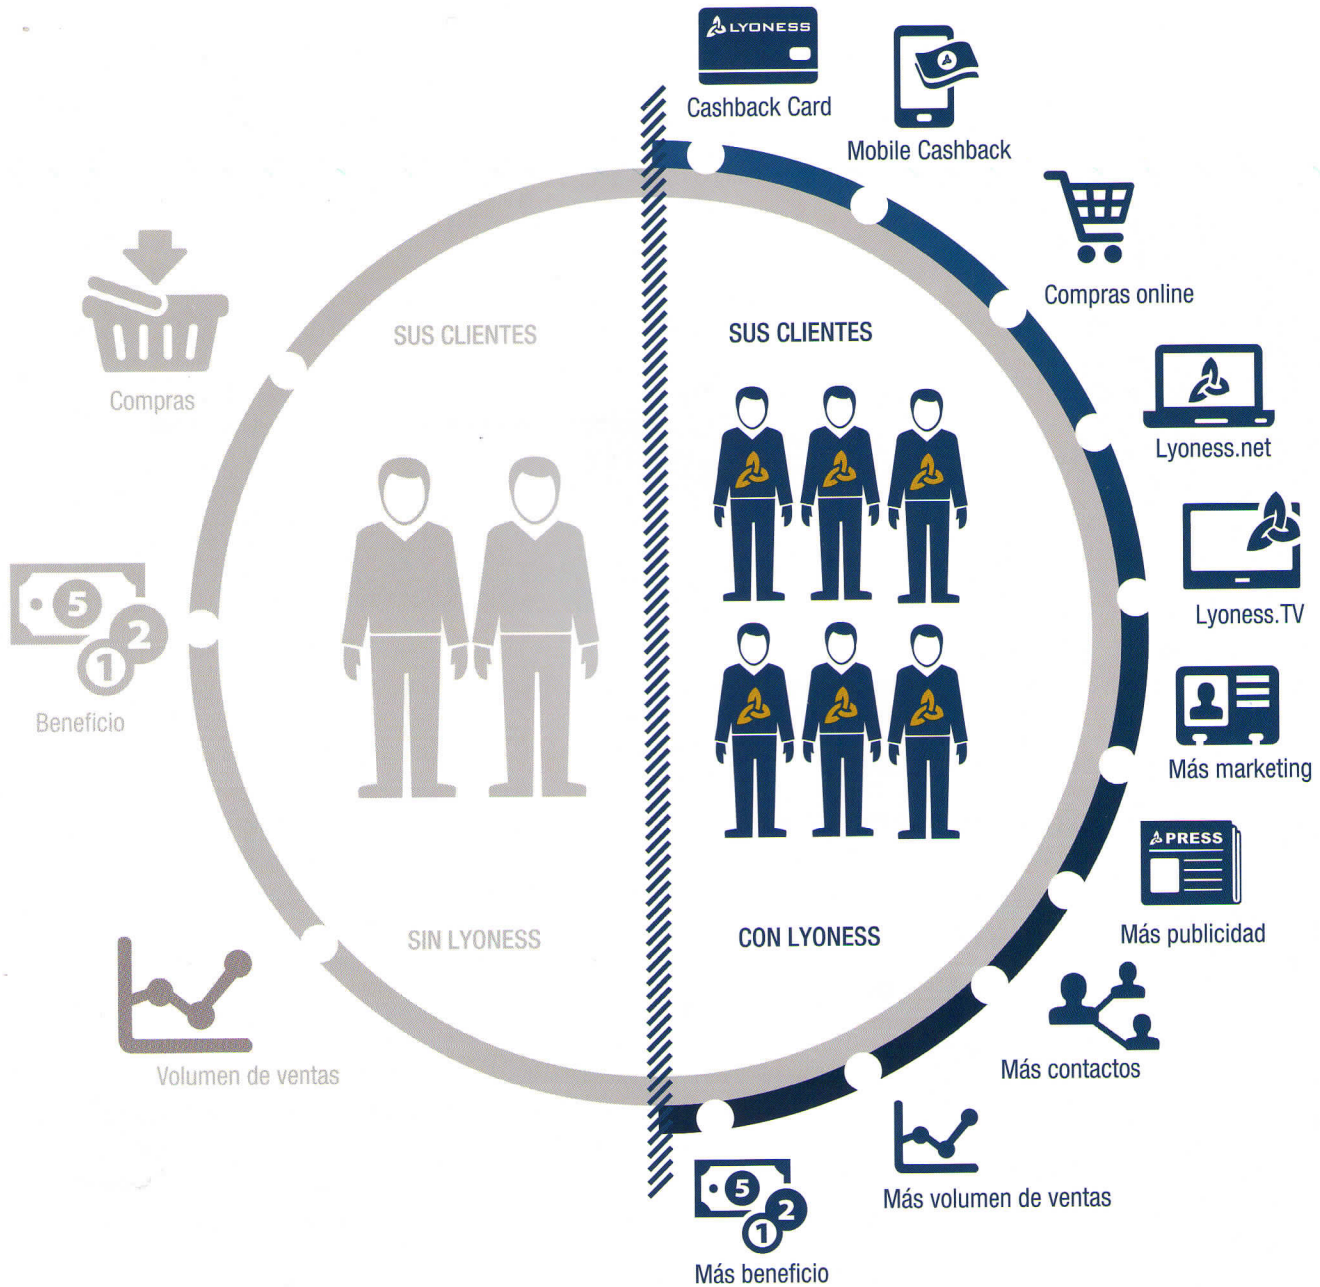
LYONESS
Cashback Card

Mobile Cashback

Compras online

SUS CLIENTES

SUS CLIENTES

Compras

Lyoness.net

Lyoness.TV

5 2 1
Beneficio

Más marketing

PRESS
Más publicidad

SIN LYONESS

CON LYONESS

Más contactos

Volumen de ventas

Más volumen de ventas

5 2 1
Más beneficio